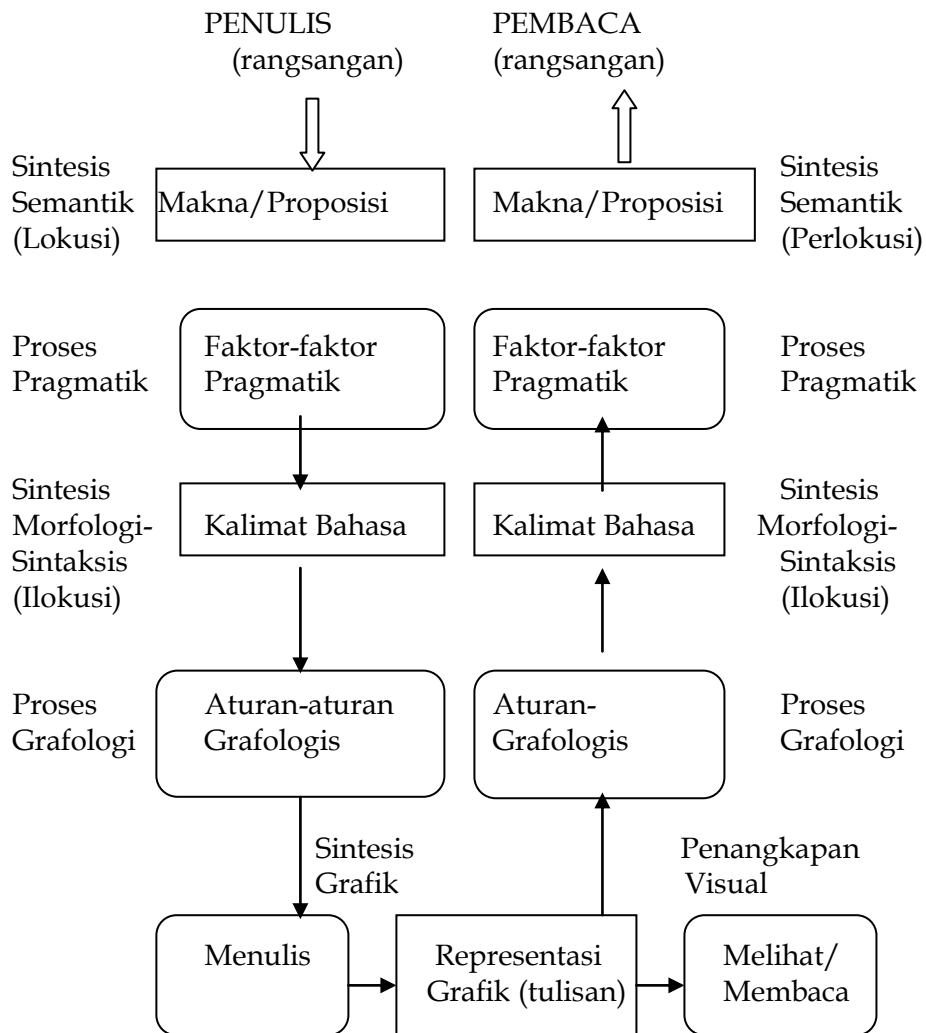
PENULIS
(rangsangan)

PEMBACA
(rangsangan)

Sintesis Semantik (Lokusi)

Makna/Proposisi

Makna/Proposisi

Sintesis Semantik (Perlokusi)

Proses Pragmatik

Faktor-faktor Pragmatik

Faktor-faktor Pragmatik

Proses Pragmatik

Sintesis Morfologi-Sintaksis (Ilokusi)

Kalimat Bahasa

Kalimat Bahasa

Sintesis Morfologi-Sintaksis (Ilokusi)

Proses Grafologi

Aturan-aturan Grafologis

Aturan-Grafologis

Proses Grafologi

Sintesis Grafik

Penangkapan Visual

Menulis

Representasi Grafik (tulisan)

Melihat/ Membaca